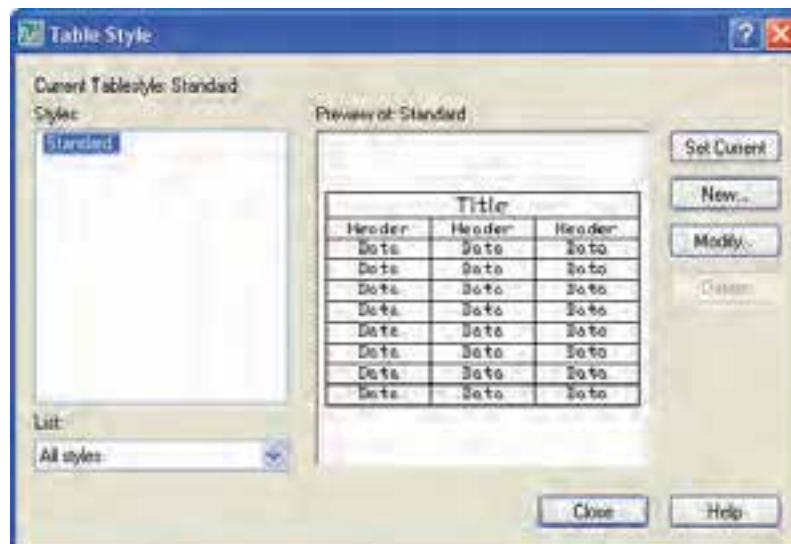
Table Style

Current Tablestyle: Standard

Styles:

Standard

List:

All styles

Preview of: Standard

| Title | | |
|---|---|---|
| Header | Header | Header |
| Data | Data | Data |
| Data | Data | Data |
| Data | Data | Data |
| Data | Data | Data |
| Data | Data | Data |
| Data | Data | Data |
| Data | Data | Data |
| Data | Data | Data |

Set Current

New...

Modify...

Delete

Close

Help